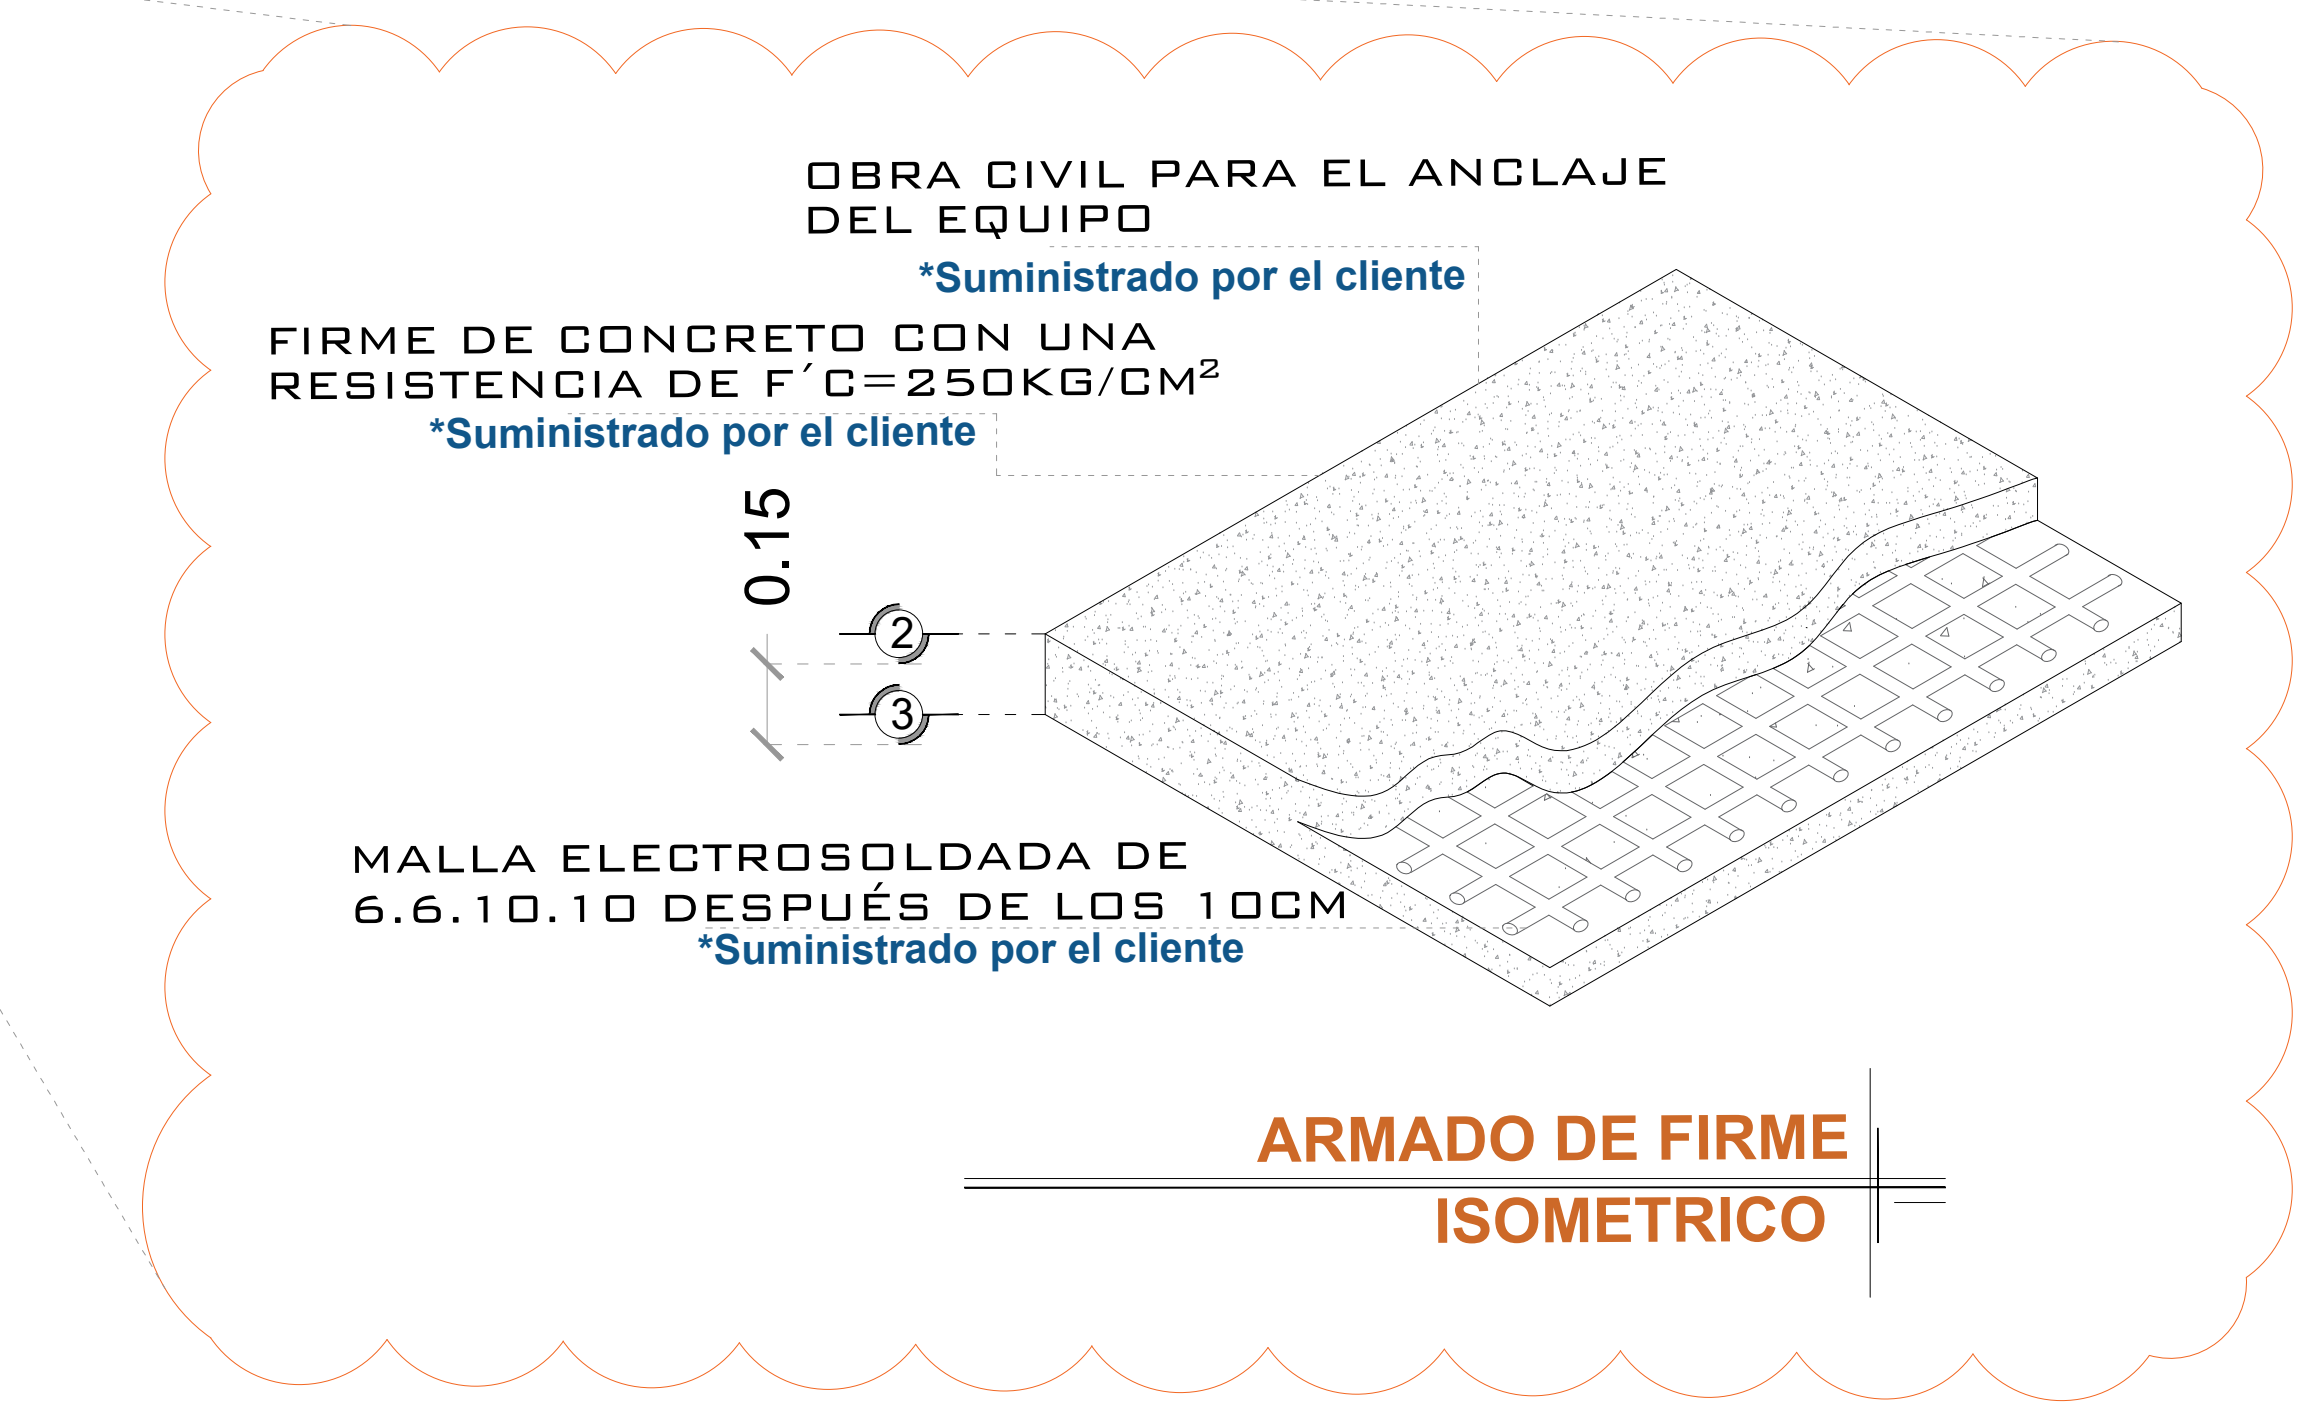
OBRA CIVIL PARA EL ANCLAJE DEL EQUIPO
*Suministrado por el cliente

FIRME DE CONCRETO CON UNA RESISTENCIA DE F´C=250KG/CM$^2$
*Suministrado por el cliente

0.15

2

3

MALLA ELECTROSOLDADA DE 6.6.10.10 DESPUÉS DE LOS 10CM
*Suministrado por el cliente

ARMADO DE FIRME
ISOMETRICO